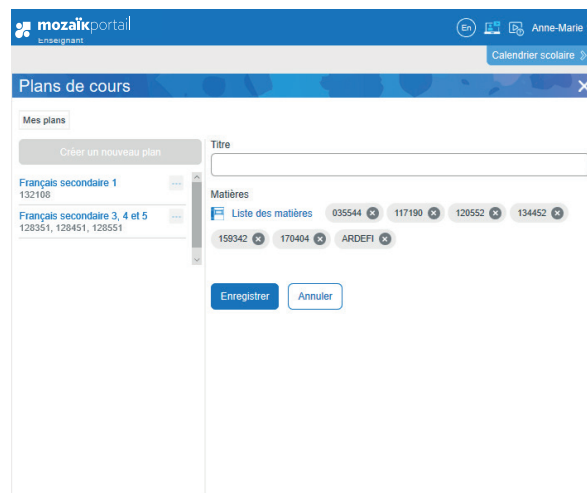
mozaïkportail
Enseignant

En

Anne-Marie

Calendrier scolaire

Plans de cours

Mes plans

Créer un nouveau plan

Français secondaire 1
132108

Français secondaire 3, 4 et 5
128351, 128451, 128551

Titre

Matières

Liste des matières

035544

117190

120552

134452

159342

170404

ARDEFI

Enregistrer

Annuler